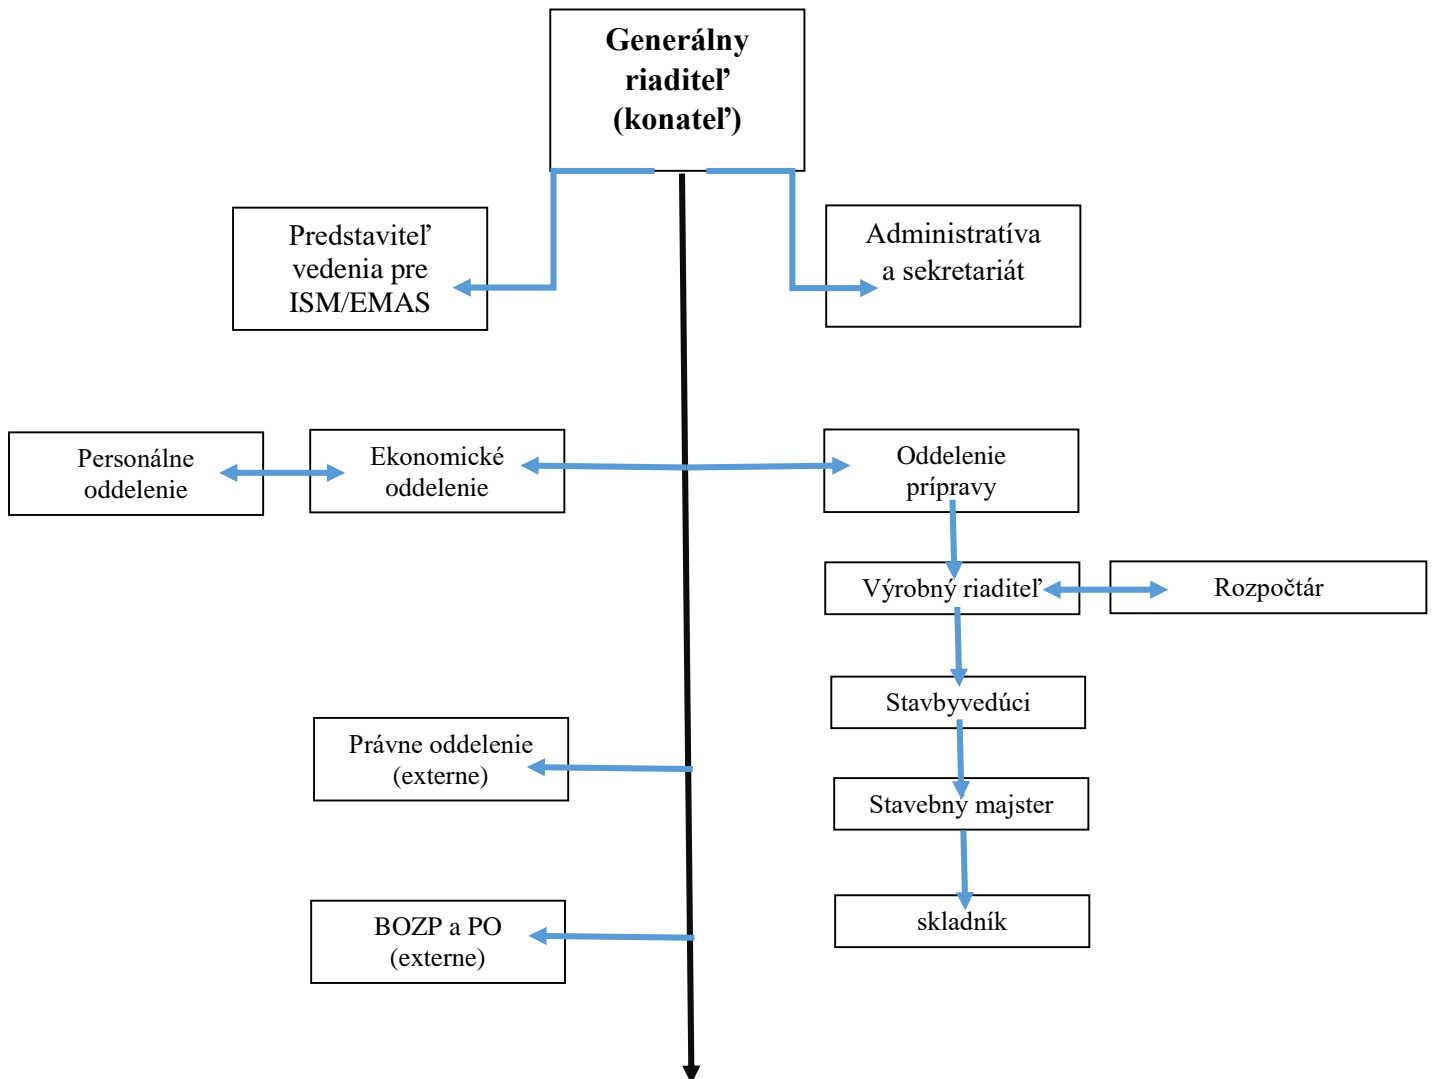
Generálny riaditeľ (konateľ)

Predstaviteľ vedenia pre ISM/EMAS

Administratíva a sekretariát

Personálne oddelenie

Ekonomické oddelenie

Oddelenie prípravy

Výrobný riaditeľ

Rozpočtár

Stavbyvedúci

Právne oddelenie (externe)

Stavebný majster

skladník

BOZP a PO (externe)